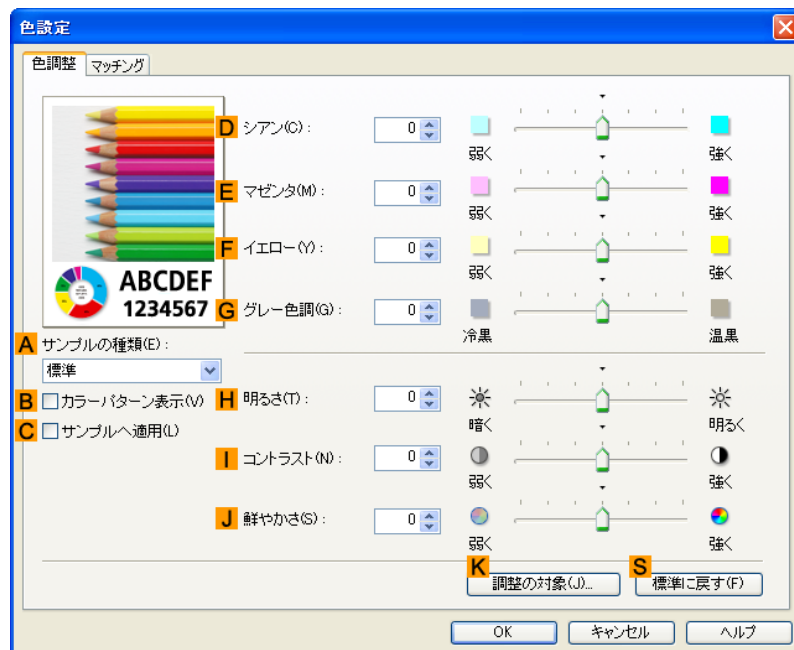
色設定

色調整 マッチング

ABCDEF
1234567

D シアン(C) : 0 弱く 強く

E マゼンタ(M) : 0 弱く 強く

F イエロー(Y) : 0 弱く 強く

G グレー色調(G) : 0 冷黒 温黒

A サンプルの種類(E) :
標準

B カラーパターン表示(V)

C サンプルへ適用(L)

H 明るさ(T) : 0 暗く 明るく

I コントラスト(N) : 0 弱く 強く

J 鮮やかさ(S) : 0 弱く 強く

K 調整の対象(J)...

S 標準に戻す(F)

OK キャンセル ヘルプ